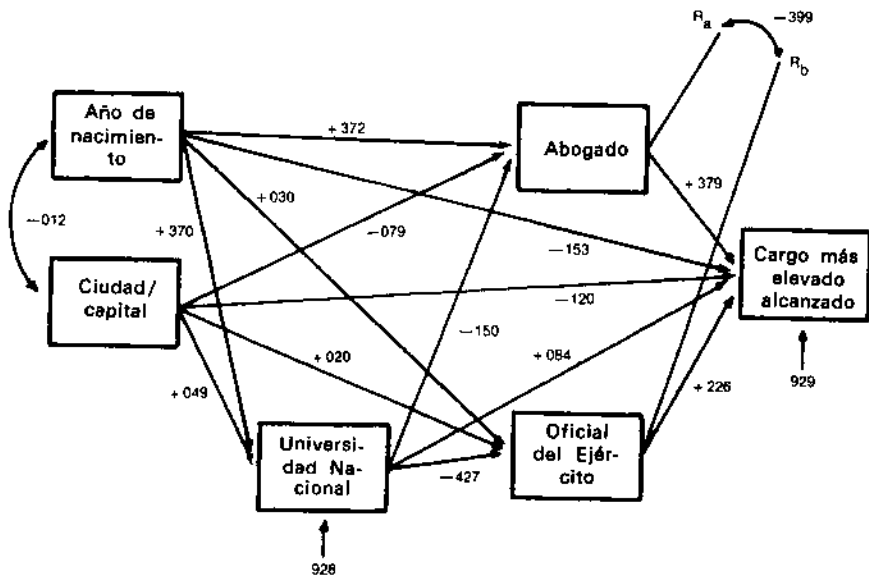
$R_a$

$-399$

$R_b$

Año de nacimiento

Ciudad/capital

Universidad Nacional

Abogado

Oficial del Ejército

Cargo más elevado alcanzado

$-012$

$+372$

$+030$

$+370$

$-079$

$+379$

$-153$

$-120$

$-150$

$+020$

$+084$

$+049$

$-427$

$+226$

929

928